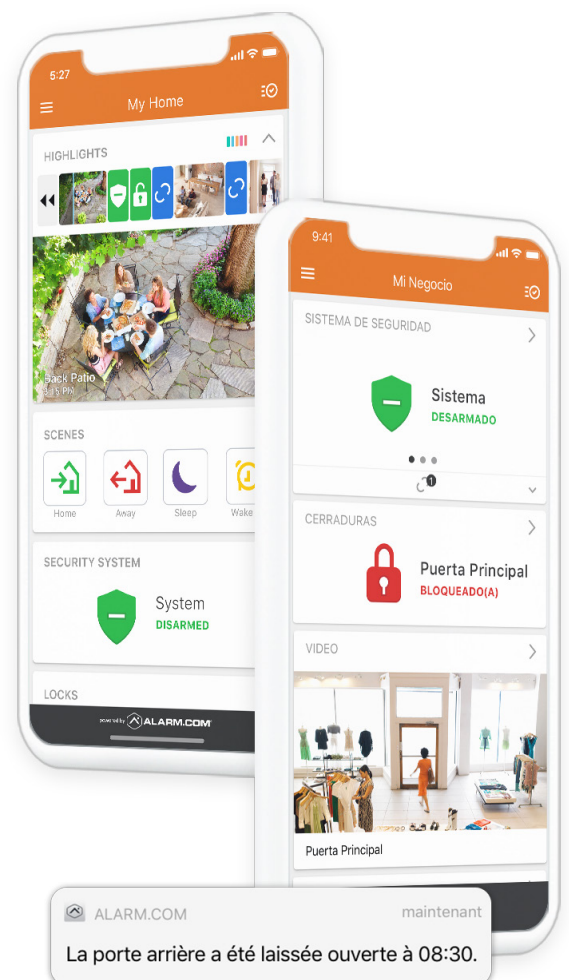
5:27

My Home

HIGHLIGHTS

Back Patio
3:15 PM

SCENES

Home

Away

Sleep

Wake

SECURITY SYSTEM

System
DISARMED

LOCKS

powered by ALARM.COM

9:41

Mi Negocio

SISTEMA DE SEGURIDAD

Sistema
DESARMADO

1

CERRADURAS

Puerta Principal
BLOQUEADO(A)

VIDEO

Puerta Principal

ALARM.COM

maintenant

La porte arrière a été laissée ouverte à 08:30.